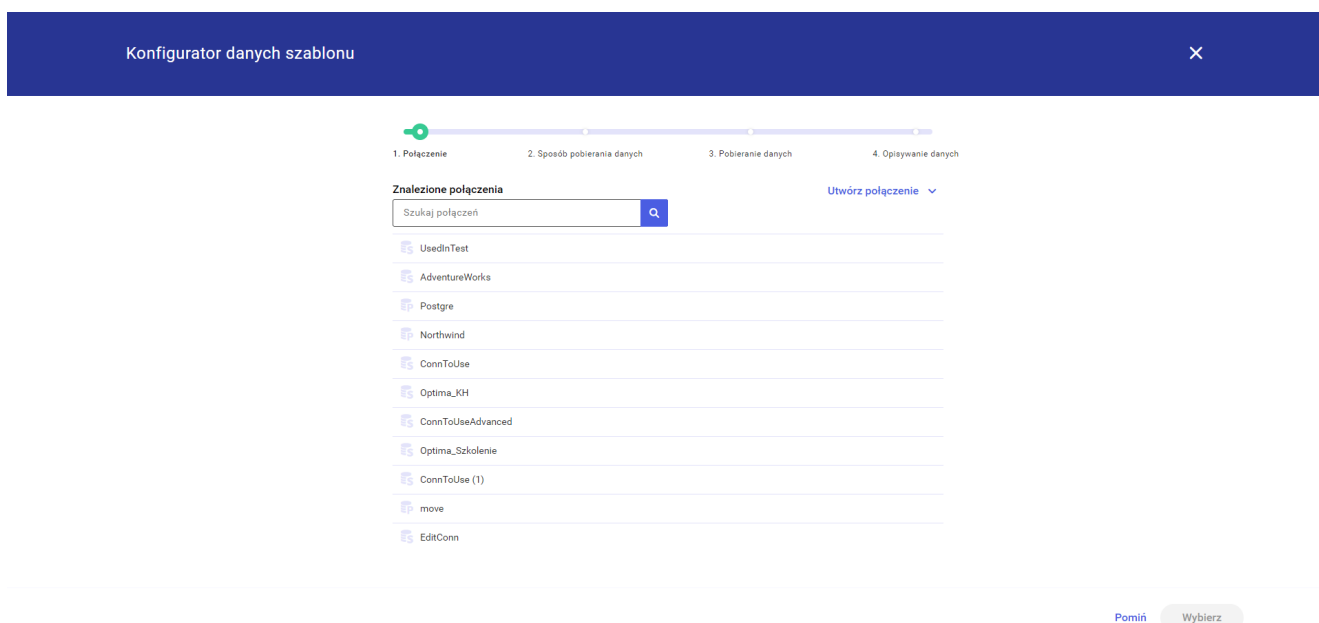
Konfigurator danych szablonu

×

1. Połączenie
2. Sposób pobierania danych
3. Pobieranie danych
4. Opisywanie danych

Znalezione połączenia

Utwórz połączenie

Szukaj połączeń

UsedInTest
AdventureWorks
Postgre
Northwind
ConnToUse
Optima_KH
ConnToUseAdvanced
Optima_Szkolenie
ConnToUse (1)
move
EditConn

Pomiń
Wybierz